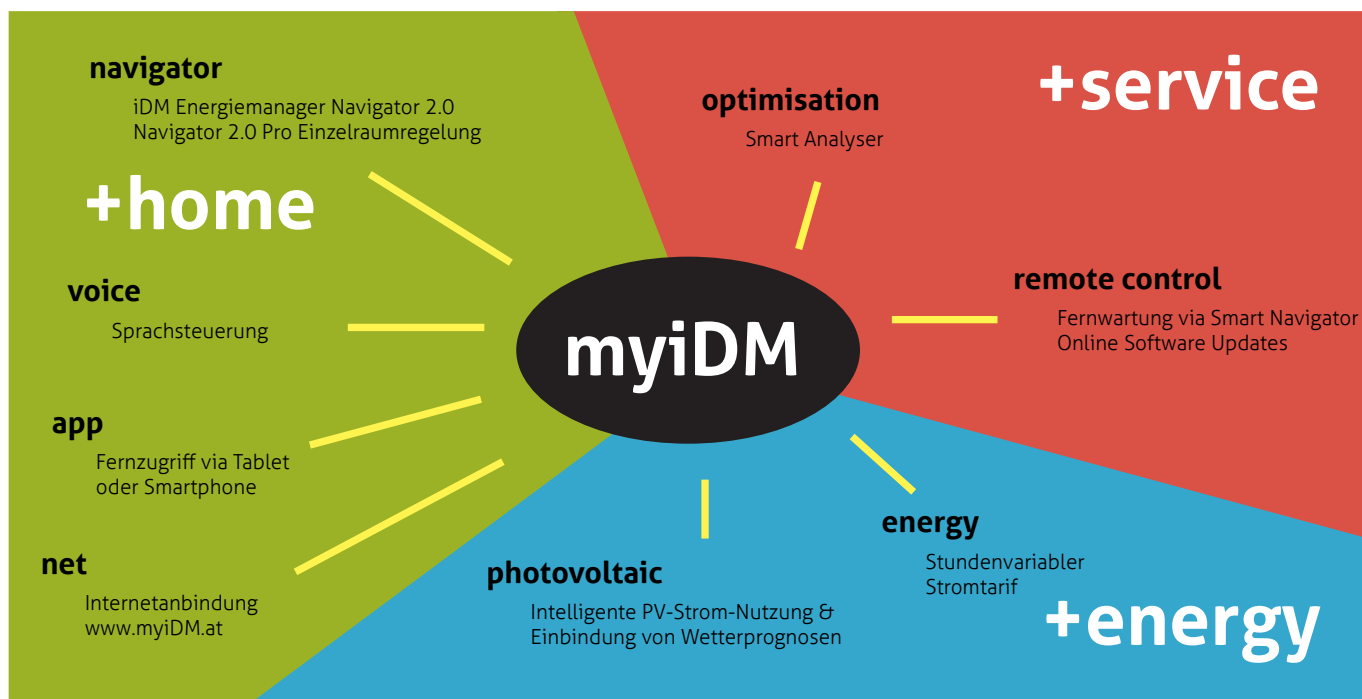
navigator

iDM Energiemanager Navigator 2.0
Navigator 2.0 Pro Einzelraumregelung

+home

voice

Sprachsteuerung

app

Fernzugriff via Tablet oder Smartphone

net

Internetanbindung
www.myiDM.at

optimisation

Smart Analyser

+service

remote control

Fernwartung via Smart Navigator
Online Software Updates

myiDM

photovoltaic

Intelligente PV-Strom-Nutzung & Einbindung von Wetterprognosen

energy

Stundenvariabler Stromtarif

+energy